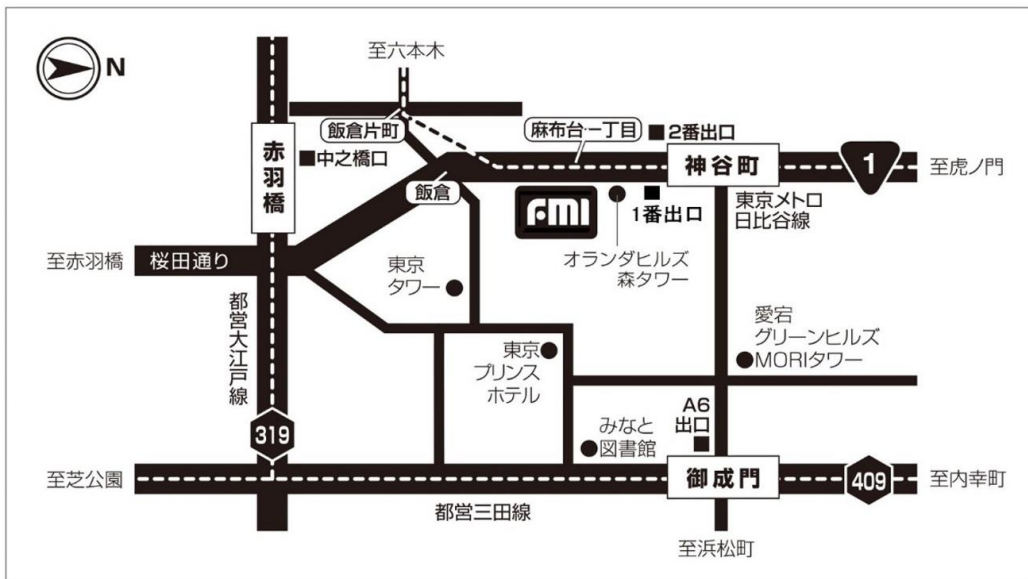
N

至六本木

飯倉片町

麻布台一丁目

■ 2番出口

赤羽橋

■ 中之橋口

神谷町

1

至虎ノ門

飯倉

fmi

■ 1番出口

東京メトロ日比谷線

至赤羽橋

桜田通り

東京タワー

オランダヒルズ森タワー

都営大江戸線

愛宕グリーンヒルズMORIタワー

東京プリンスホテル

319

みなと図書館

A6出口

至芝公園

御成門

409

至内幸町

都営三田線

至浜松町